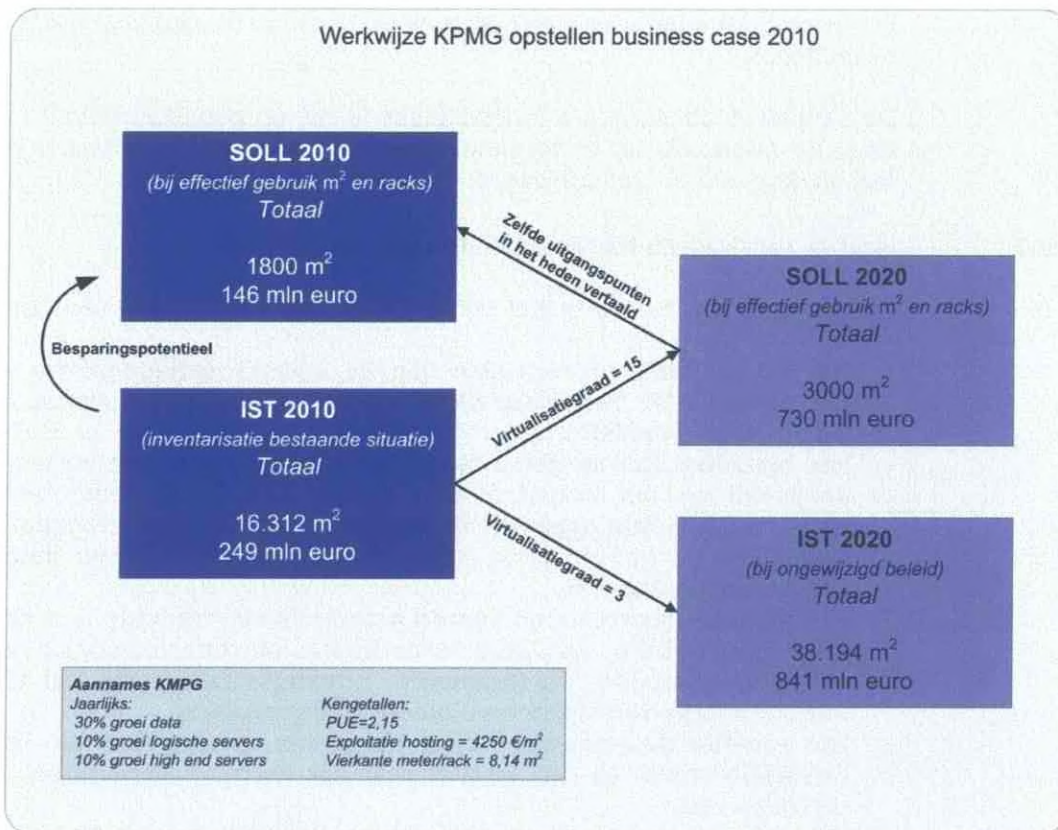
Werkwijze KPMG opstellen business case 2010

SOLL 2010
(bij effectief gebruik m$^2$ en racks)
Totaal

1800 m$^2$
146 mln euro

Zelfde uitgangspunten in het heden vertaald

SOLL 2020
(bij effectief gebruik m$^2$ en racks)
Totaal

3000 m$^2$
730 mln euro

Besparingspotentieel

Virtualisatiegraad = 15

IST 2010
(inventarisatie bestaande situatie)
Totaal

16.312 m$^2$
249 mln euro

Virtualisatiegraad = 3

IST 2020
(bij ongewijzigd beleid)
Totaal

38.194 m$^2$
841 mln euro

Aannames KMPG
Jaarlijks:
30% groei data
10% groei logische servers
10% groei high end servers

Kengetallen:
PUE=2,15
Exploitatie hosting = 4250 €/m$^2$
Vierkante meter/rack = 8,14 m$^2$